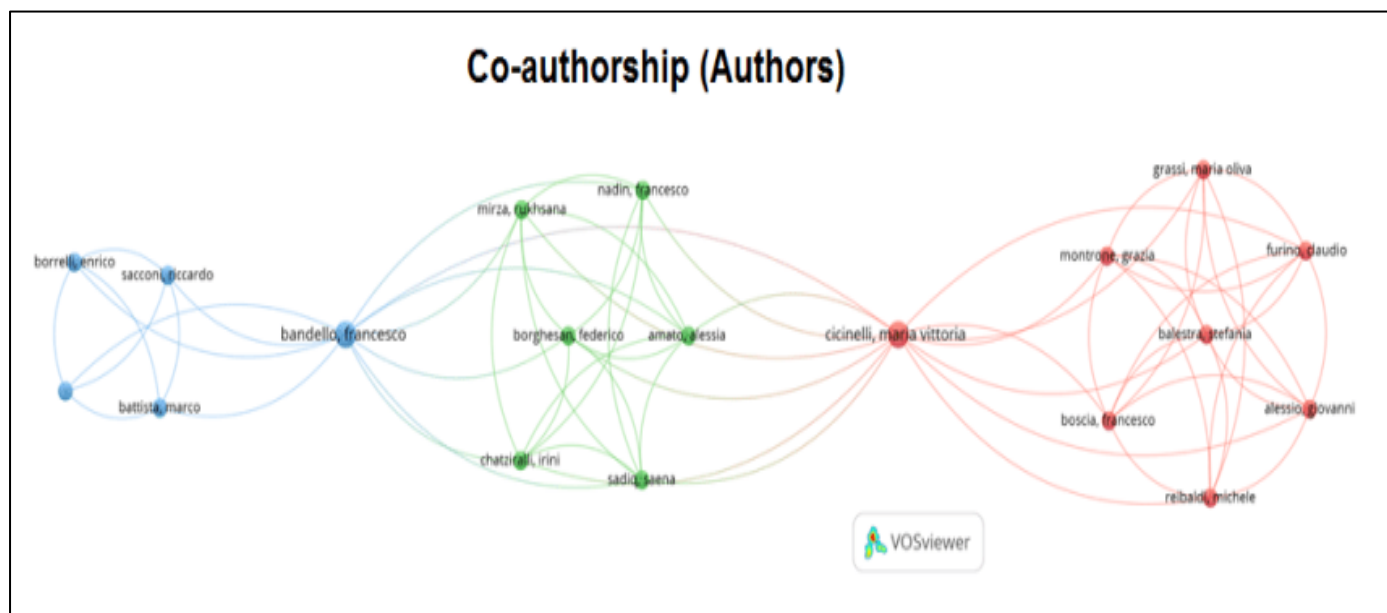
Co-authorship (Authors)

borrelli, enrico
sacconi, riccardo
battista, marco
bandello, francesco
nadin, francesco
mirza, rukhsana
borghesan, federico
amato, alessia
chatziralli, irini
sadiq, saena
cicinelli, maria vittoria
grassi, maria oliva
montrone, grazia
furino, claudio
balestra, stefania
boscia, francesco
alessio, giovanni
reibaldi, michele

VOSviewer